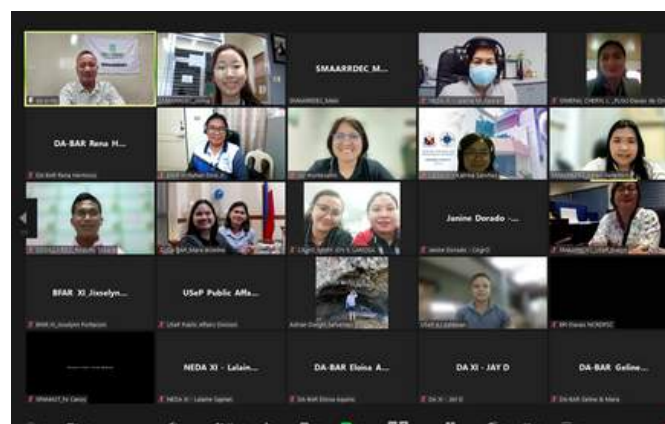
SMAARRDEC M...

DA-BAR Rena H...

Janine Dorado -...

BFAR XI Jixselyn...

USeP Public Affa...

NEDA XI - Lalain...

DA-BAR Eloisa A...

DA XI - JAY D

DA-BAR Geline...

DA-BAR Rena Hermoso

BFAR XI Jixselyn Furtacion

USeP Public Affairs Division

Adrian Dwight Salvador

Janine Dorado - CirgrD

NEDA XI - Lalaine Gapnet

DA-BAR Eloisa Aquino

DA XI - JAY D

DA-BAR Geline & Mara

SMAARRDEC_Baao